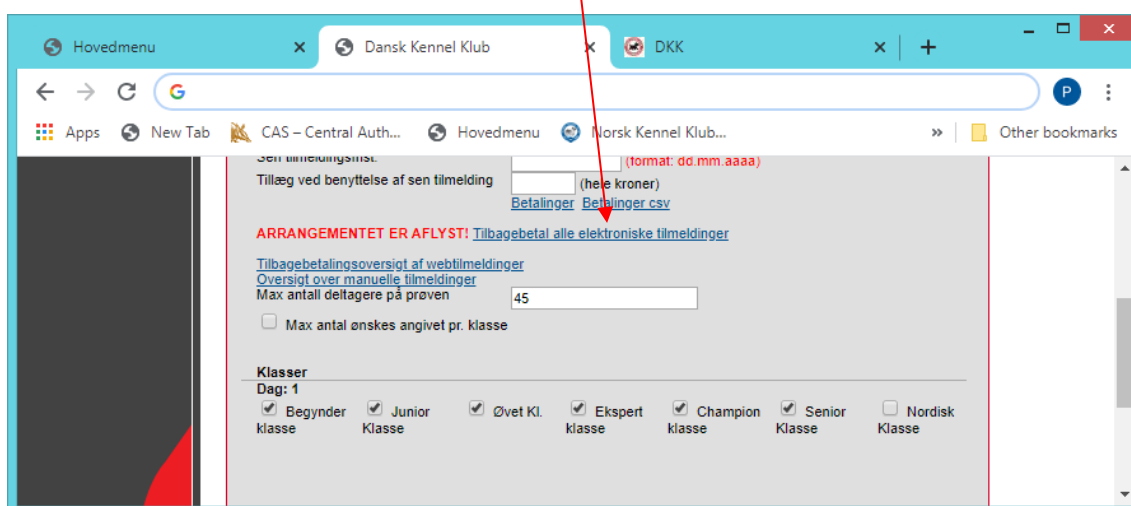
Hovedmenu ×
Dansk Kennel Klub ×
DKK ×
+

P

Apps New Tab CAS – Central Auth... Hovedmenu Norsk Kennel Klub... » Other bookmarks

Sen tilmeldingsfrist: (format: dd.mm.aaaa)
Tillæg ved benyttelse af sen tilmelding (hele kroner)
Betalinger Betalinger csv

ARRANGEMENTET ER AFLYST! Tilbagebetal alle elektroniske tilmeldinger

Tilbagebetalingsoversigt af webtilmeldinger
Oversigt over manuelle tilmeldinger
Max antall deltagere på prøven 45
Max antal ønskes angivet pr. klasse

Klasser
Dag: 1
Begynder klasse
Junior Klasse
Øvet Kl.
Ekspert klasse
Champion klasse
Senior Klasse
Nordisk Klasse